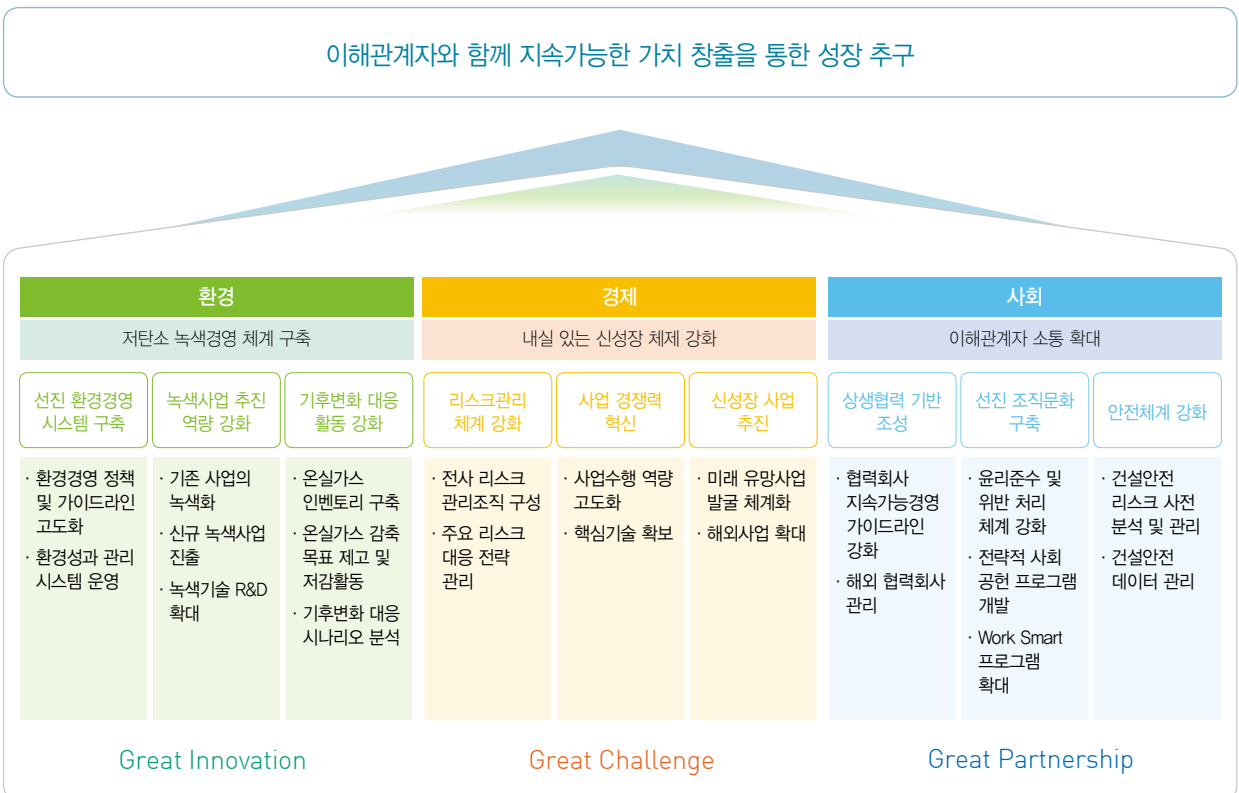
이해관계자와 함께 지속가능한 가치 창출을 통한 성장 추구

환경

저탄소 녹색경영 체계 구축

선진 환경경영 시스템 구축

녹색사업 추진 역량 강화

기후변화 대응 활동 강화

· 환경경영 정책 및 가이드라인 고도화
· 환경성과 관리 시스템 운영

· 기존 사업의 녹색화
· 신규 녹색사업 진출
· 녹색기술 R&D 확대

· 온실가스 인벤토리 구축
· 온실가스 감축 목표 제고 및 저감활동
· 기후변화 대응 시나리오 분석

Great Innovation

경제

내실 있는 신성장 체제 강화

리스크관리 체계 강화

사업 경쟁력 혁신

신성장 사업 추진

· 전사 리스크 관리조직 구성
· 주요 리스크 대응 전략 관리

· 사업수행 역량 고도화
· 핵심기술 확보

· 미래 유망사업 발굴 체계화
· 해외사업 확대

Great Challenge

사회

이해관계자 소통 확대

상생협력 기반 조성

선진 조직문화 구축

안전체계 강화

· 협력회사 지속가능경영 가이드라인 강화
· 해외 협력회사 관리

· 윤리준수 및 위반 처리 체계 강화
· 전략적 사회 공헌 프로그램 개발
· Work Smart 프로그램 확대

· 건설안전 리스크 사전 분석 및 관리
· 건설안전 데이터 관리

Great Partnership